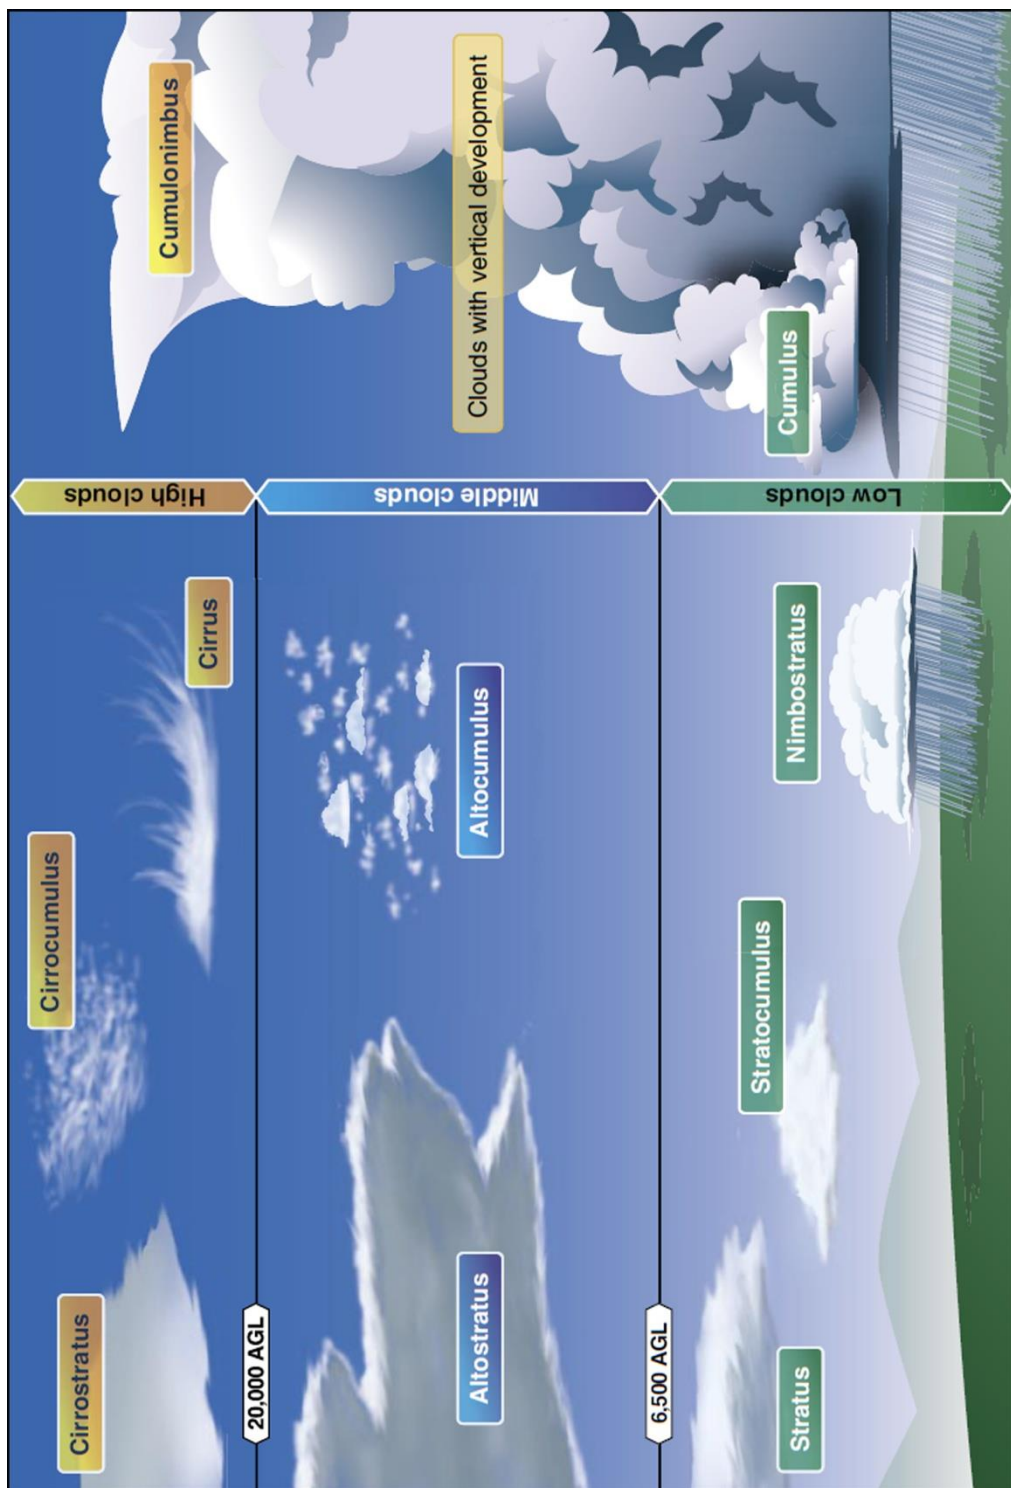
High clouds

Cirrostratus

Cirrocumulus

Cirrus

20,000 AGL

Middle clouds

Altostratus

Altocumulus

6,500 AGL

Low clouds

Stratus

Stratocumulus

Nimbostratus

Clouds with vertical development

Cumulonimbus

Cumulus